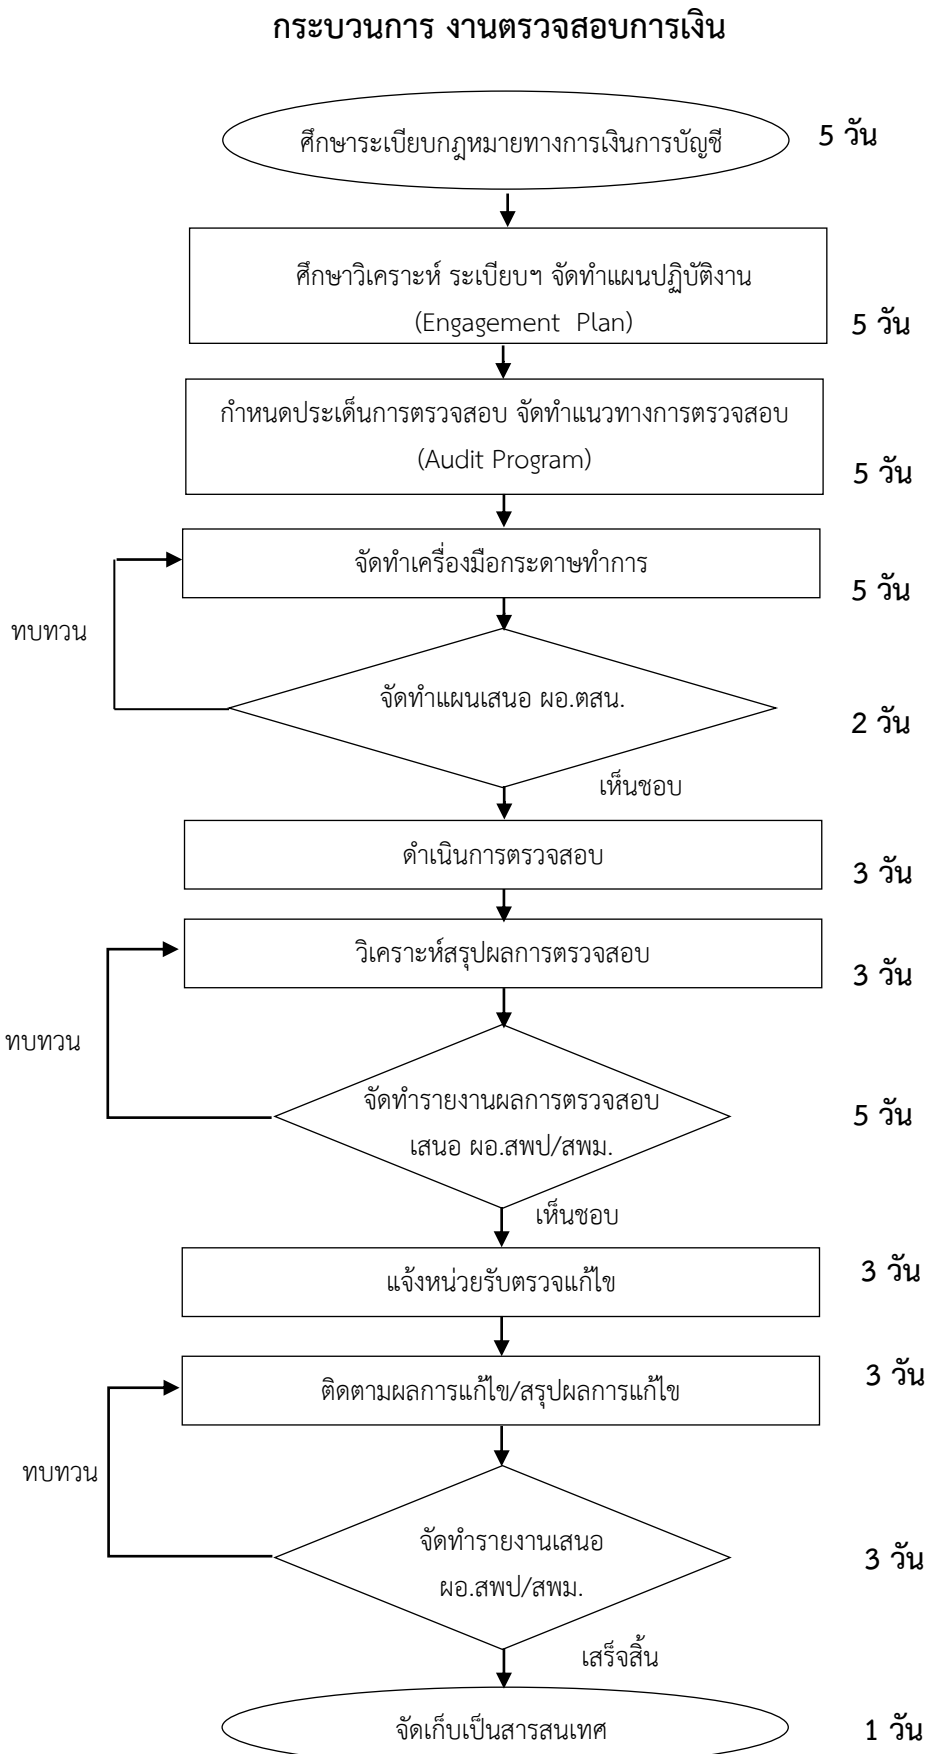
กระบวนการ งานตรวจสอบการเงิน

ศึกษาระเบียบกฎหมายทางการเงินการบัญชี

5 วัน

ศึกษาวิเคราะห์ ระเบียบฯ จัดทำแผนปฏิบัติงาน (Engagement Plan)

5 วัน

กำหนดประเด็นการตรวจสอบ จัดทำแนวทางการตรวจสอบ (Audit Program)

5 วัน

จัดทำเครื่องมือกระดาษทำการ

5 วัน

ทบทวน

จัดทำแผนเสนอ ผอ.ตสน.

2 วัน

เห็นชอบ

ดำเนินการตรวจสอบ

3 วัน

วิเคราะห์สรุปผลการตรวจสอบ

3 วัน

ทบทวน

จัดทำรายงานผลการตรวจสอบ เสนอ ผอ.สพป/สพม.

5 วัน

เห็นชอบ

แจ้งหน่วยรับตรวจแก้ไข

3 วัน

ติดตามผลการแก้ไข/สรุปผลการแก้ไข

3 วัน

ทบทวน

จัดทำรายงานเสนอ ผอ.สพป/สพม.

3 วัน

เสร็จสิ้น

จัดเก็บเป็นสารสนเทศ

1 วัน